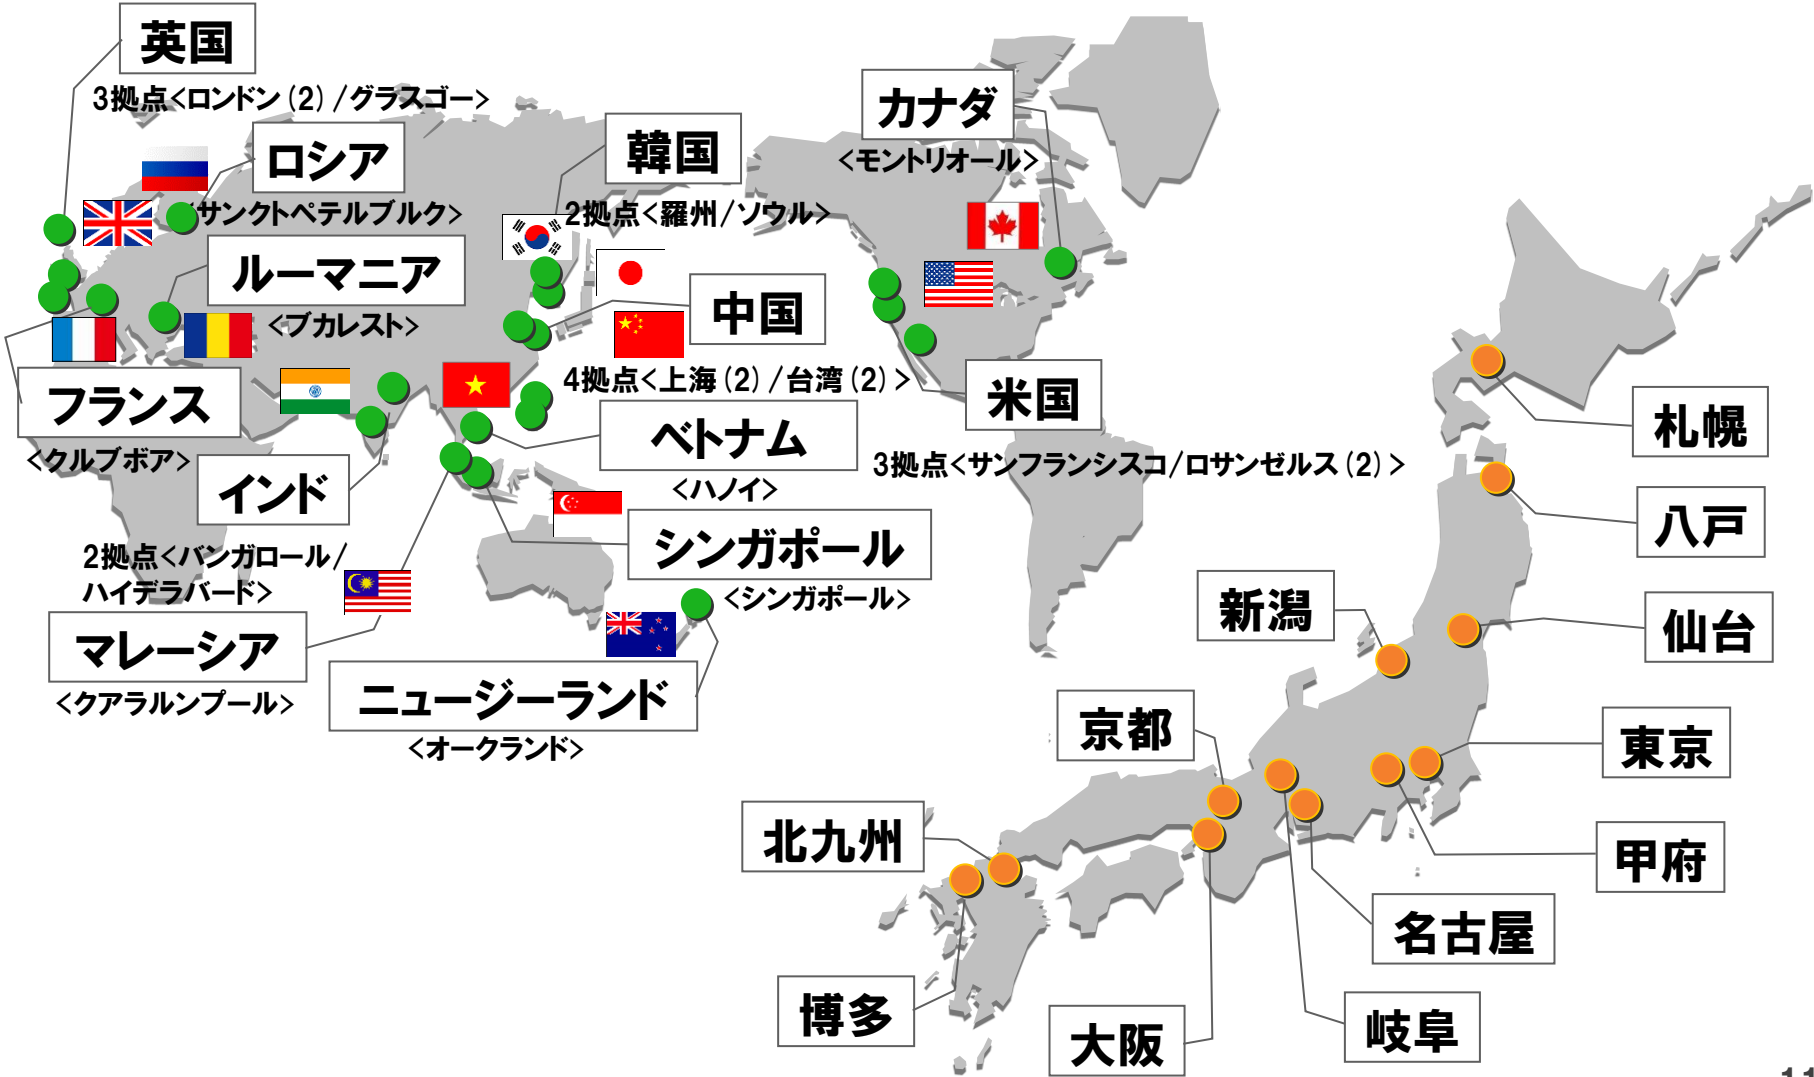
英国
3拠点<ロンドン(2)/グラスゴー>

ロシア
<サンクトペテルブルク>

ルーマニア
<ブカレスト>

フランス
<クルブボア>

インド
2拠点<バンガロール/ハイデラバード>

マレーシア
<クアラルンプール>

韓国
2拠点<羅州/ソウル>

中国
4拠点<上海(2)/台湾(2)>

ベトナム
<ハノイ>

シンガポール
<シンガポール>

ニュージーランド
<オークランド>

カナダ
<モントリオール>

米国
3拠点<サンフランシスコ/ロサンゼルス(2)>

札幌

八戸

仙台

新潟

東京

甲府

京都

名古屋

岐阜

北九州

博多

大阪